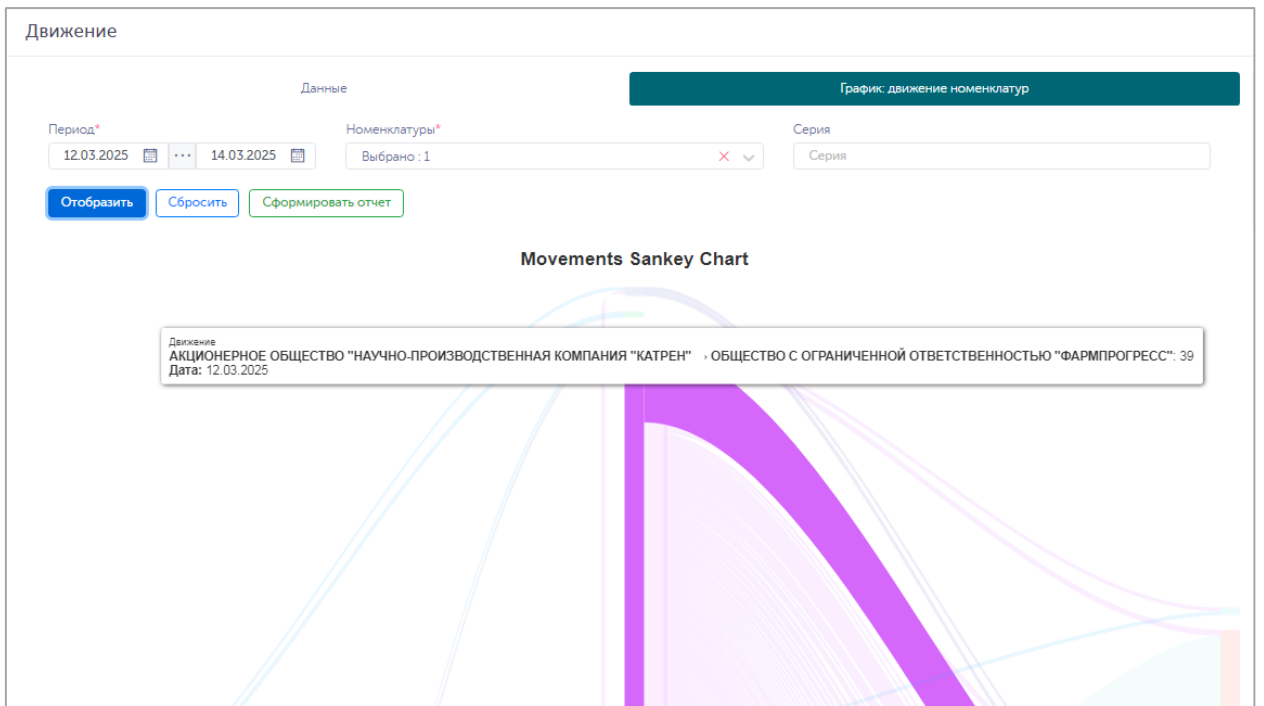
Движение

Данные

График: движение номенклатур

Период*
12.03.2025 ··· 14.03.2025

Номенклатуры*
Выбрано : 1

Серия
Серия

Отобразить
Сбросить
Сформировать отчет

Movements Sankey Chart

Движение
АКЦИОНЕРНОЕ ОБЩЕСТВО "НАУЧНО-ПРОИЗВОДСТВЕННАЯ КОМПАНИЯ "КАТРЕН" › ОБЩЕСТВО С ОГРАНИЧЕННОЙ ОТВЕТСТВЕННОСТЬЮ "ФАРМПРОГРЕСС": 39
Дата: 12.03.2025